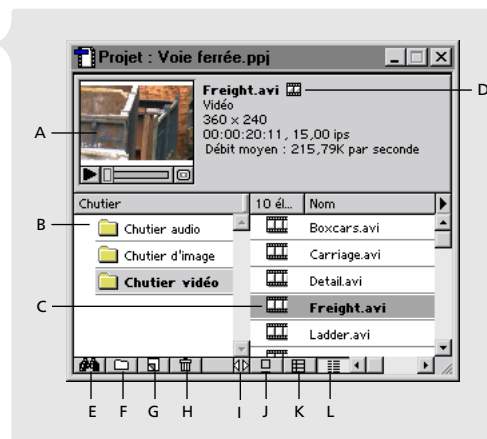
Projet : Voie ferrée.ppj

Freight.avi
Vidéo
360 x 240
00:00:20:11, 15,00 ips
Débit moyen : 215,79K par seconde

A
B
C
D

Chutier
Chutier audio
Chutier d'image
Chutier vidéo

10 él...
Nom
Boxcars.avi
Carriage.avi
Detail.avi
Freight.avi
Ladder.avi

E F G H I J K L